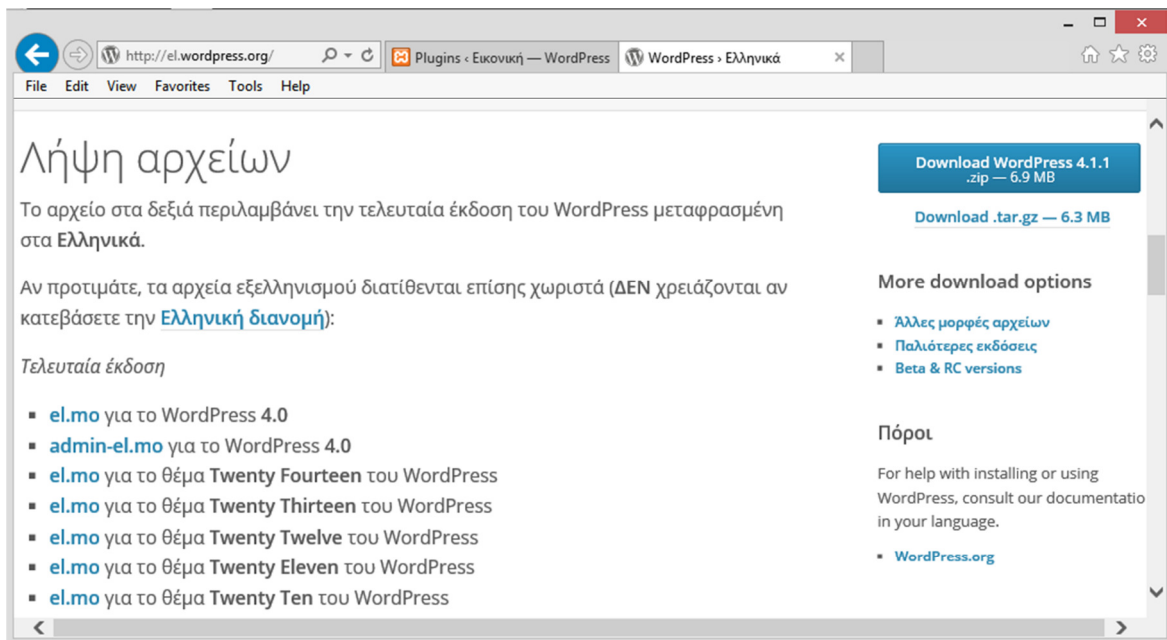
http://el.wordpress.org/

Plugins ‹ Εικονική — WordPress

WordPress › Ελληνικά

File Edit View Favorites Tools Help

Λήψη αρχείων

Το αρχείο στα δεξιά περιλαμβάνει την τελευταία έκδοση του WordPress μεταφρασμένη στα **Ελληνικά**.

Αν προτιμάτε, τα αρχεία εξελληνισμού διατίθενται επίσης χωριστά (**ΔΕΝ** χρειάζονται αν κατεβάσετε την **Ελληνική διανομή**):

*Τελευταία έκδοση*

- **el.mo** για το WordPress **4.0**
- **admin-el.mo** για το WordPress **4.0**
- **el.mo** για το θέμα **Twenty Fourteen** του WordPress
- **el.mo** για το θέμα **Twenty Thirteen** του WordPress
- **el.mo** για το θέμα **Twenty Twelve** του WordPress
- **el.mo** για το θέμα **Twenty Eleven** του WordPress
- **el.mo** για το θέμα **Twenty Ten** του WordPress

Download WordPress 4.1.1
.zip — 6.9 MB

Download .tar.gz — 6.3 MB

More download options

- Άλλες μορφές αρχείων
- Παλιότερες εκδόσεις
- Beta & RC versions

Πόροι

For help with installing or using WordPress, consult our documentatio in your language.

- WordPress.org